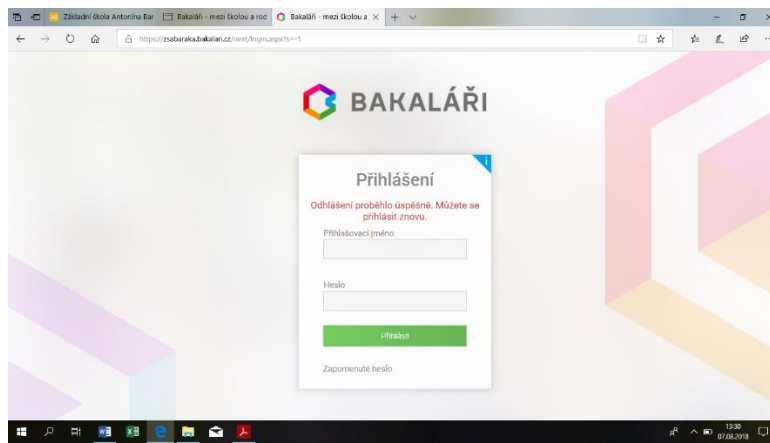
Základní škola Antonína Bar
Bakaláři - mezi školou a rod
Bakaláři - mezi školou a
https://zsabaraka.bakalari.cz/next/login.aspx?s=1

BAKALÁŘI

Přihlášení

Odhlášení proběhlo úspěšné. Můžete se přihlásit znovu.

Přihlašovací jméno

Heslo

Přihlásit

Zapomenuté heslo

13:30
07.08.2018